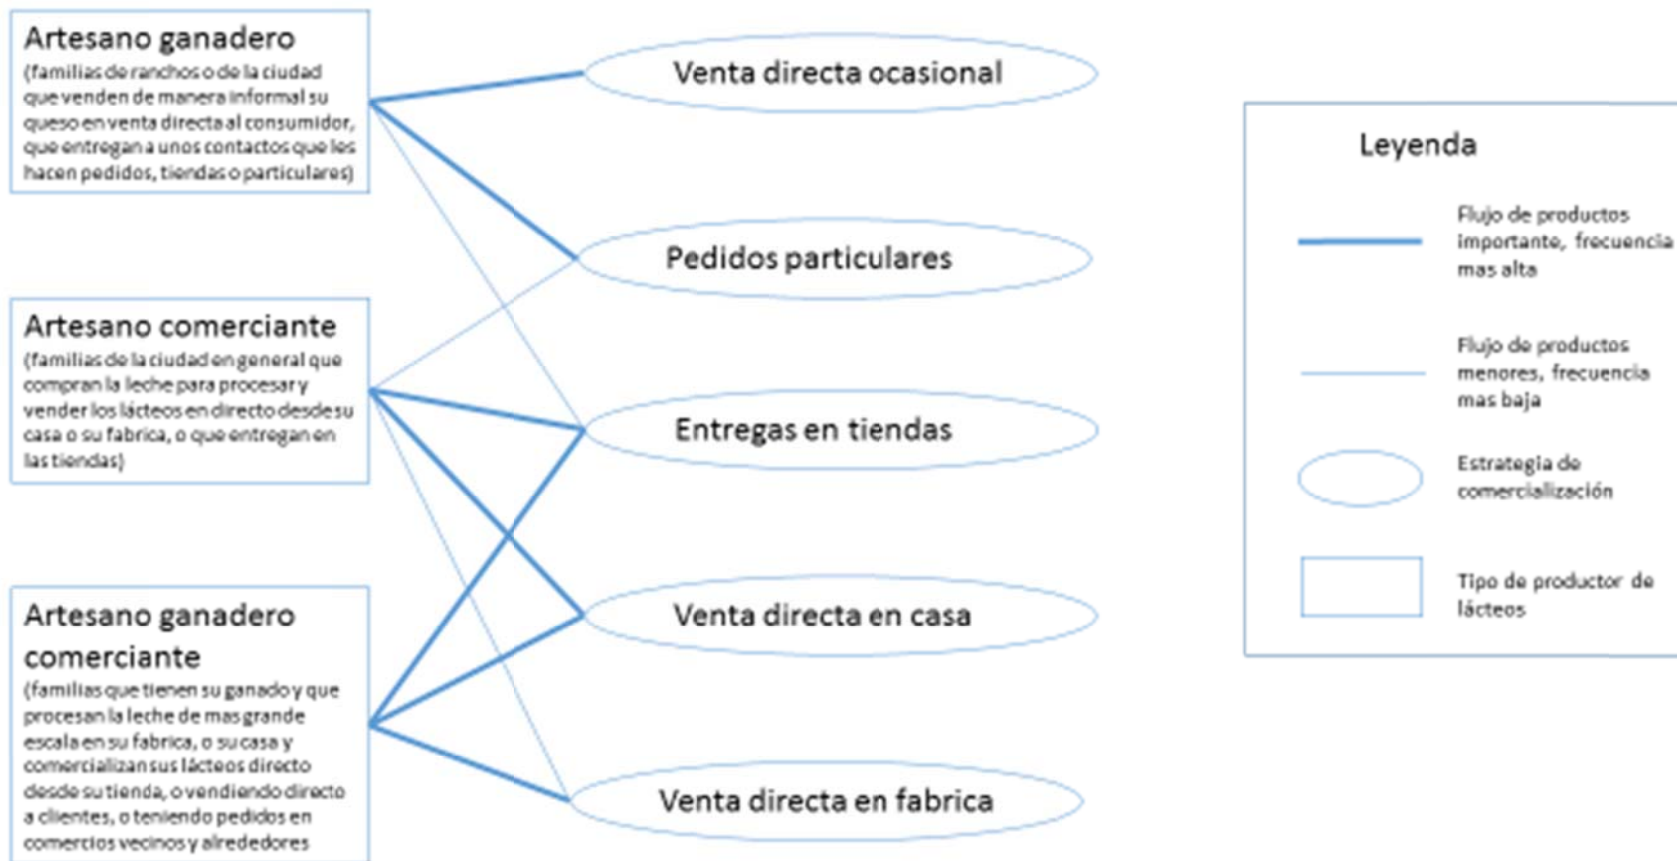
Artesano ganadero
(familias de ranchos o de la ciudad que venden de manera informal su queso en venta directa al consumidor, que entregan a unos contactos que les hacen pedidos, tiendas o particulares)

Artesano comerciante
(familias de la ciudad en general que compran la leche para procesar y vender los lácteos en directo desde su casa o su fabrica, o que entregan en las tiendas)

Artesano ganadero comerciante
(familias que tienen su ganado y que procesan la leche de mas grande escala en su fabrica, o su casa y comercializan sus lácteos directo desde su tienda, o vendiendo directo a clientes, o teniendo pedidos en comercios vecinos y alrededores

Venta directa ocasional

Pedidos particulares

Entregas en tiendas

Venta directa en casa

Venta directa en fabrica

Leyenda

Flujo de productos importante, frecuencia mas alta

Flujo de productos menores, frecuencia mas baja

Estrategia de comercialización

Tipo de productor de lácteos